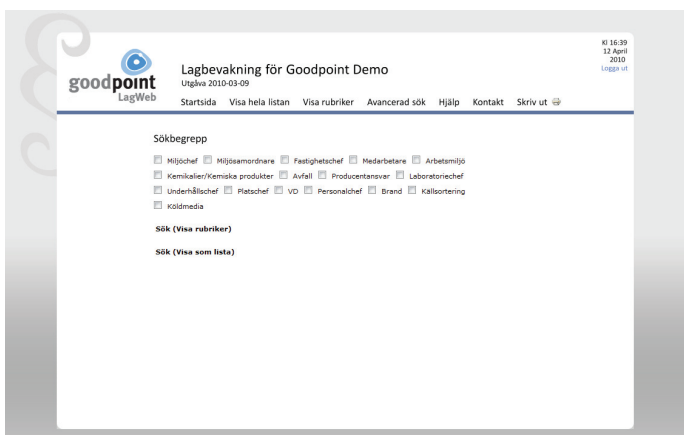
goodpoint LagWeb

Lagbevakning för Goodpoint Demo
Utgåva 2010-03-09

Kl 16:39
12 April
2010
Logga ut

Startsida Visa hela listan Visa rubriker Avancerad sök Hjälp Kontakt Skriv ut

Sökbegrepp

Miljöchef Miljösamordnare Fastighetschef Medarbetare Arbetsmiljö
Kemikalier/Kemiska produkter Avfall Producentansvar Laboratoriechef
Underhållschef Platschef VD Personalchef Brand Källsortering
Köldmedia

Sök (Visa rubriker)

Sök (Visa som lista)